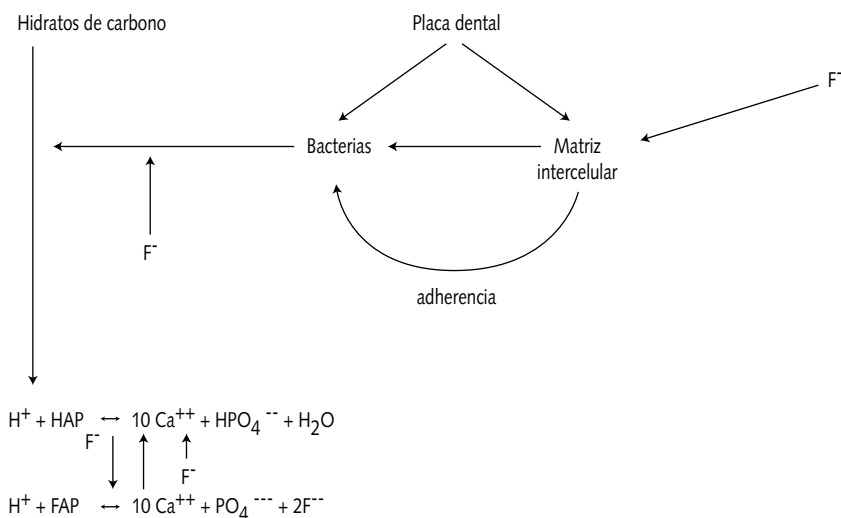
Hidratos de carbono

Placa dental

$F^-$

Bacterias

Matriz intercelular

$F^-$

adherencia

$H^+ + HAP \leftrightarrow 10\ Ca^{++} + HPO_4^{--} + H_2O$

$F^-$

$F^-$

$H^+ + FAP \leftrightarrow 10\ Ca^{++} + PO_4^{---} + 2F^{--}$